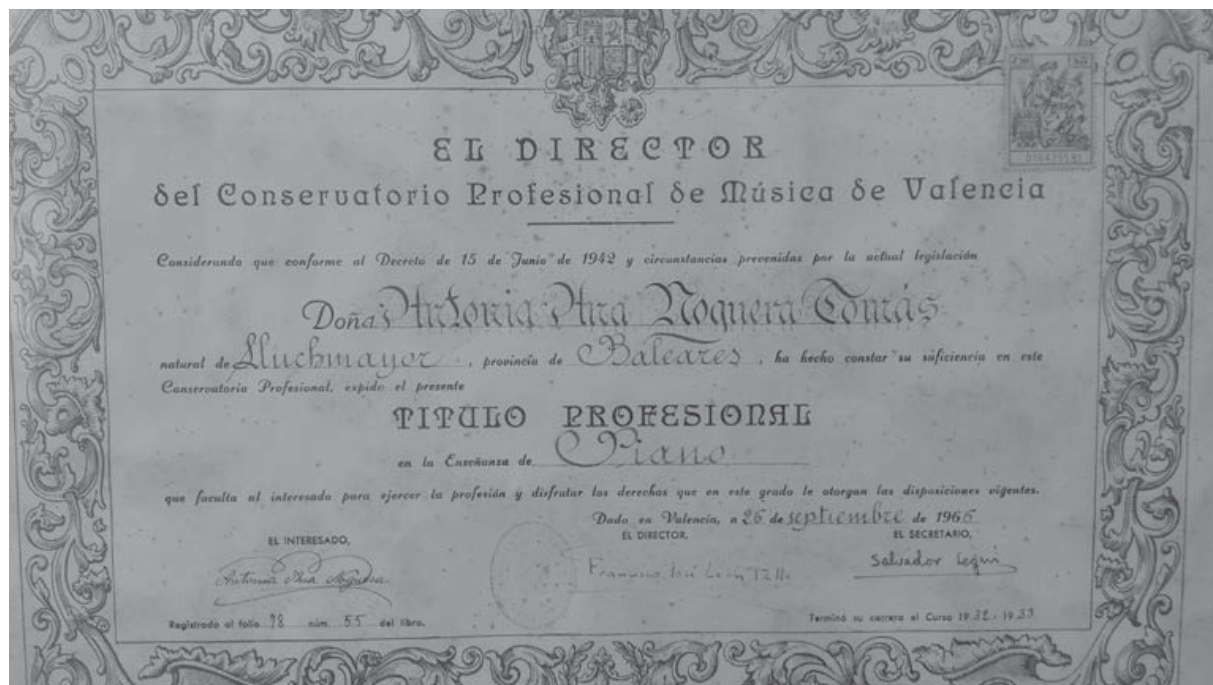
EL DIRECTOR
del Conservatorio Profesional de Música de Valencia

Considerando que conforme al Decreto de 15 de Junio de 1942 y circunstancias prevenidas por la actual legislación

Doña Antonia Ana Noguera Tomás

natural de Lluchmayor, provincia de Baleares, ha hecho constar su suficiencia en este Conservatorio Profesional, expido el presente

TITULO PROFESIONAL

en la Enseñanza de Piano

que faculta al interesado para ejercer la profesión y disfrutar los derechos que en este grado le otorgan las disposiciones vigentes.

Dado en Valencia, a 26 de septiembre de 1966

EL INTERESADO,
Antonia Ana Noguera

EL DIRECTOR,
Francisco José León Tello

EL SECRETARIO,
Salvador Seguí

Registrado al folio 78 núm. 55 del libro.

Terminó su carrera el Curso 1932 - 1933